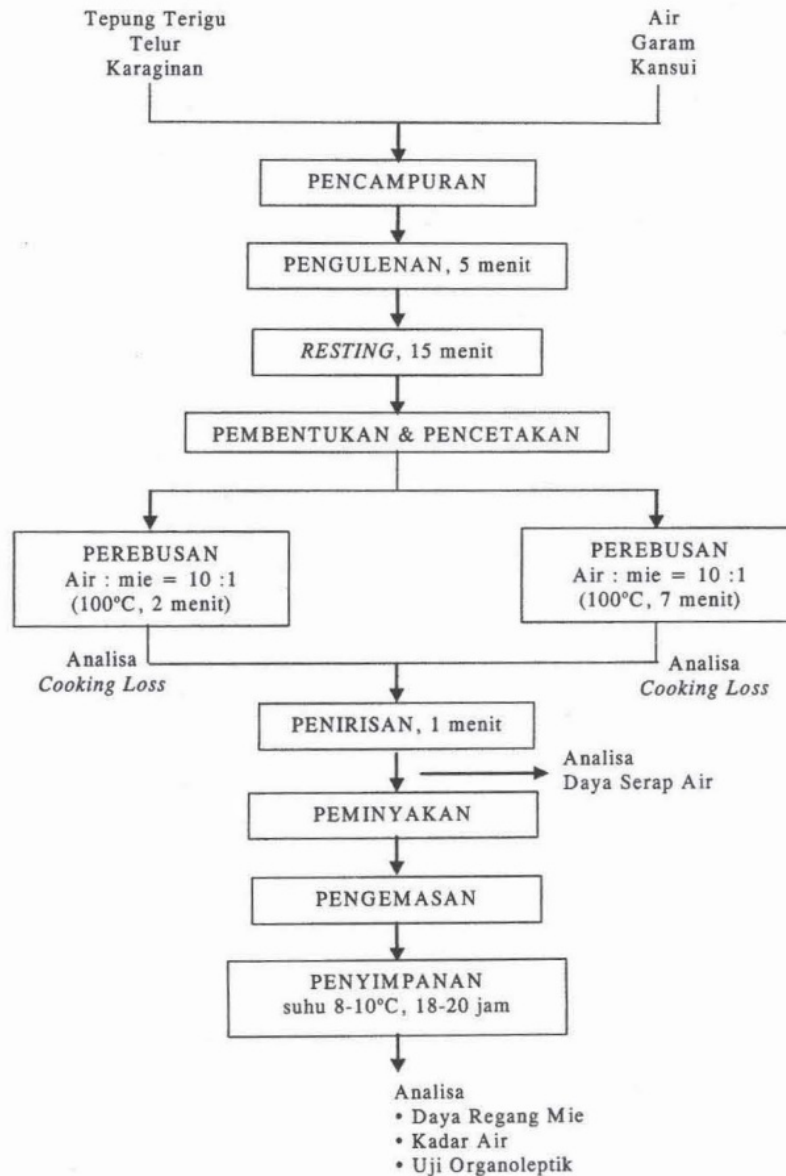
Tepung Terigu
Telur
Karaginan

Air
Garam
Kansui

PENCAMPURAN

PENGULENAN, 5 menit

RESTING, 15 menit

PEMBENTUKAN & PENCETAKAN

PEREBUSAN
Air : mie = 10 :1
(100°C, 2 menit)

PEREBUSAN
Air : mie = 10 :1
(100°C, 7 menit)

Analisa
Cooking Loss

Analisa
Cooking Loss

PENIRISAN, 1 menit

Analisa
Daya Serap Air

PEMINYAKAN

PENGEMASAN

PENYIMPANAN
suhu 8-10°C, 18-20 jam

Analisa
• Daya Regang Mie
• Kadar Air
• Uji Organoleptik